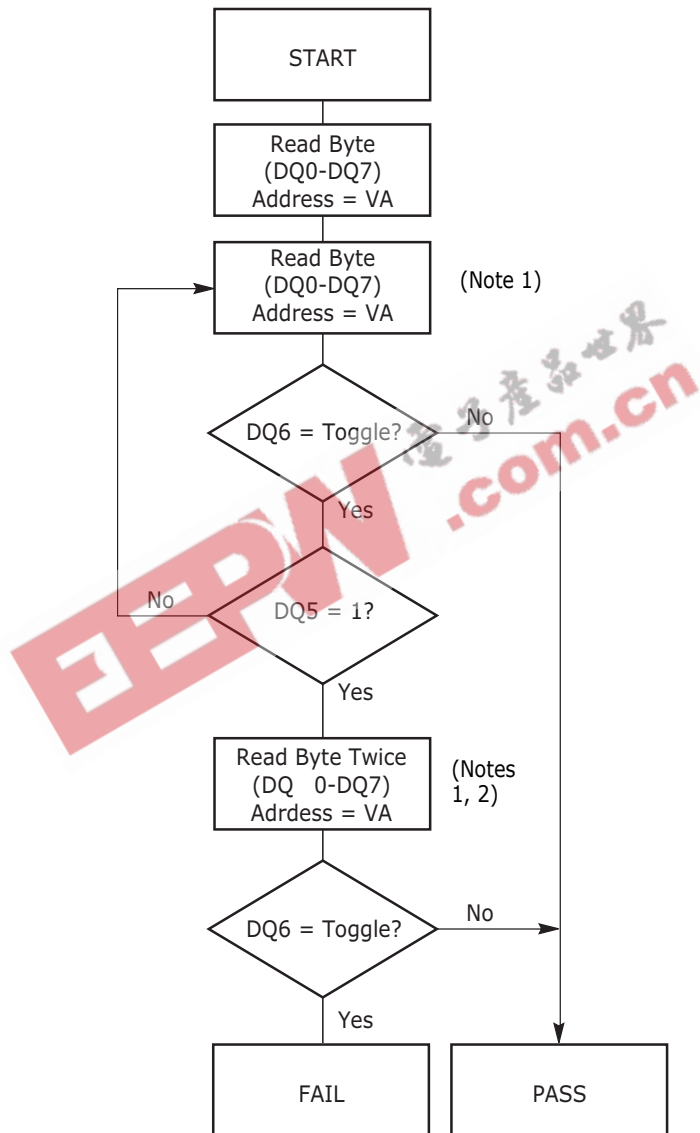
START

Read Byte
(DQ0-DQ7)
Address = VA

Read Byte
(DQ0-DQ7)
Address = VA

(Note 1)

DQ6 = Toggle?

No

Yes

No

DQ5 = 1?

Yes

Read Byte Twice
(DQ 0-DQ7)
Adrdess = VA

(Notes 1, 2)

DQ6 = Toggle?

No

Yes

FAIL

PASS

电子产品世界
EEPW.com.cn